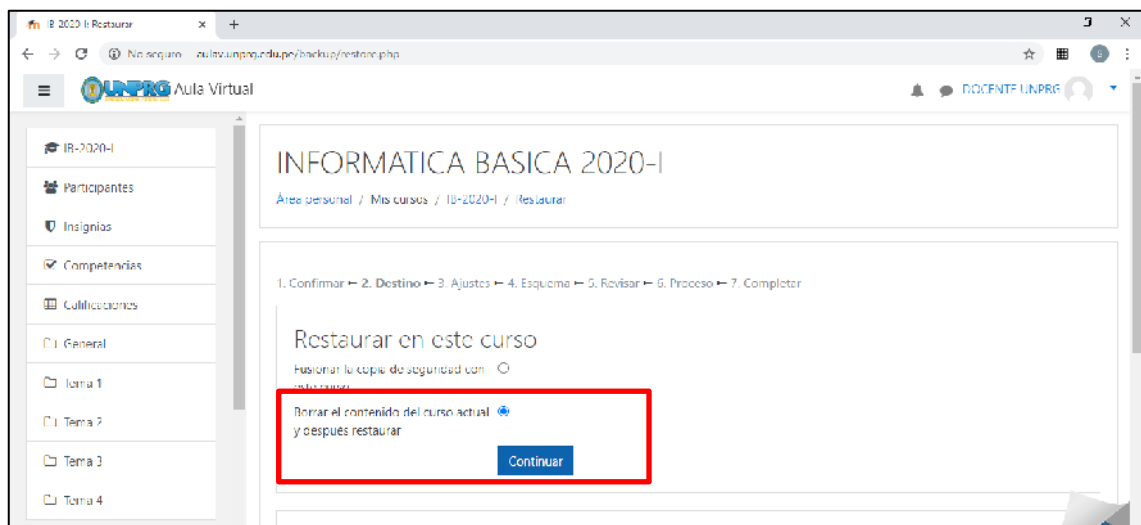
IB 2020 I: Restaurar × +

No seguro aulav.unprg.edu.pe/backup/restore.php

UNPRG Aula Virtual

DOCENTE UNPRG

IB-2020-I

Participantes

Insignias

Competencias

Calificaciones

General

Tema 1

Tema 2

Tema 3

Tema 4

INFORMATICA BASICA 2020-I

Área personal / Mis cursos / IB-2020-I / Restaurar

1. Confirmar ← 2. Destino ← 3. Ajustes ← 4. Esquema ← 5. Revisar ← 6. Proceso ← 7. Completar

Restaurar en este curso

Fusionar la copia de seguridad con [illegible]

Borrar el contenido del curso actual y después restaurar

Continuar